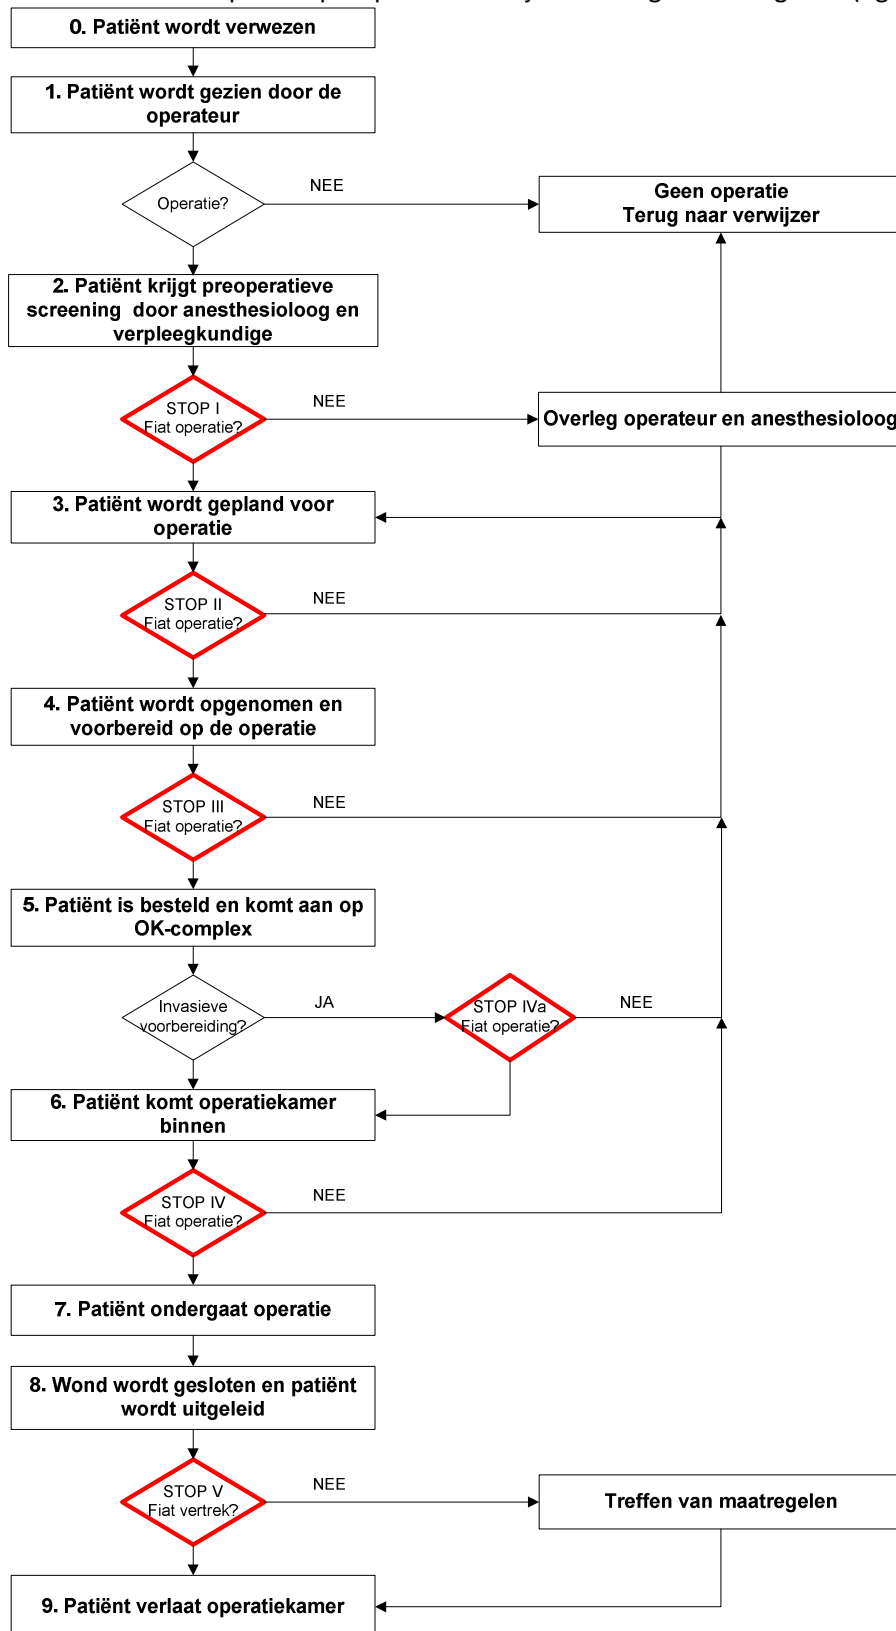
0. Patiënt wordt verwezen

1. Patiënt wordt gezien door de operateur

Operatie?

NEE

Geen operatie
Terug naar verwijzer

2. Patiënt krijgt preoperatieve screening door anesthesioloog en verpleegkundige

STOP I
Fiat operatie?

NEE

Overleg operateur en anesthesioloog

3. Patiënt wordt gepland voor operatie

STOP II
Fiat operatie?

NEE

4. Patiënt wordt opgenomen en voorbereid op de operatie

STOP III
Fiat operatie?

NEE

5. Patiënt is besteld en komt aan op OK-complex

Invasieve voorbereiding?

JA

STOP IVa
Fiat operatie?

NEE

6. Patiënt komt operatiekamer binnen

STOP IV
Fiat operatie?

NEE

7. Patiënt ondergaat operatie

8. Wond wordt gesloten en patiënt wordt uitgeleid

STOP V
Fiat vertrek?

NEE

Treffen van maatregelen

9. Patiënt verlaat operatiekamer